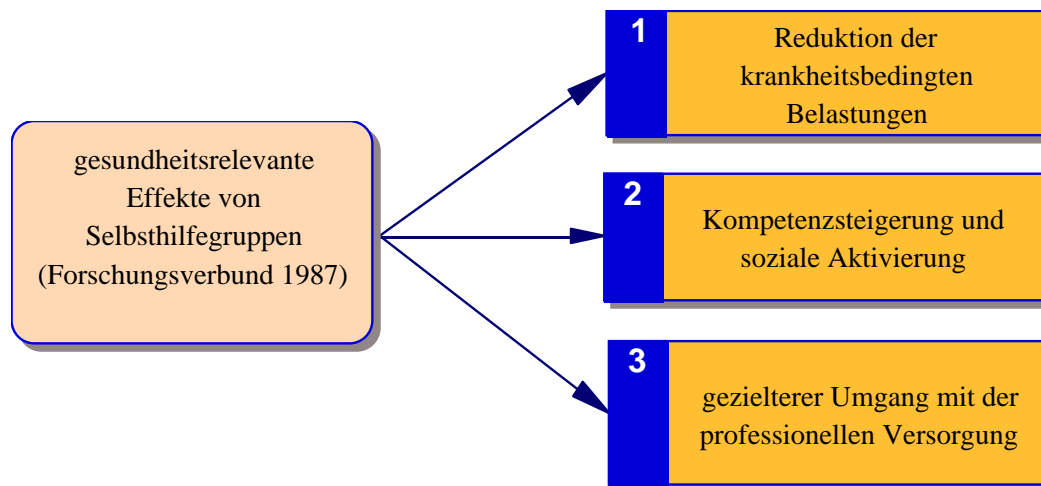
gesundheitsrelevante Effekte von Selbsthilfegruppen (Forschungsverbund 1987)

1
Reduktion der krankheitsbedingten Belastungen

2
Kompetenzsteigerung und soziale Aktivierung

3
gezielterer Umgang mit der professionellen Versorgung